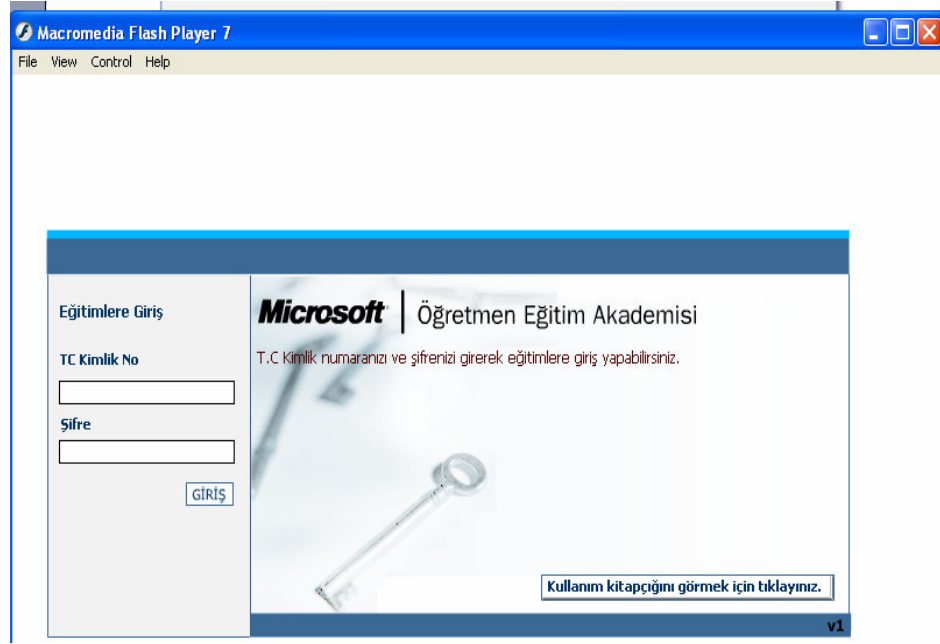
Macromedia Flash Player 7

File View Control Help

Eğitimlere Giriş

TC Kimlik No

Şifre

GİRİŞ

Microsoft | Öğretmen Eğitim Akademisi

T.C Kimlik numaranızı ve şifrenizi girerek eğitimlere giriş yapabilirsiniz.

Kullanım kitapçığını görmek için tıklayınız.

v1